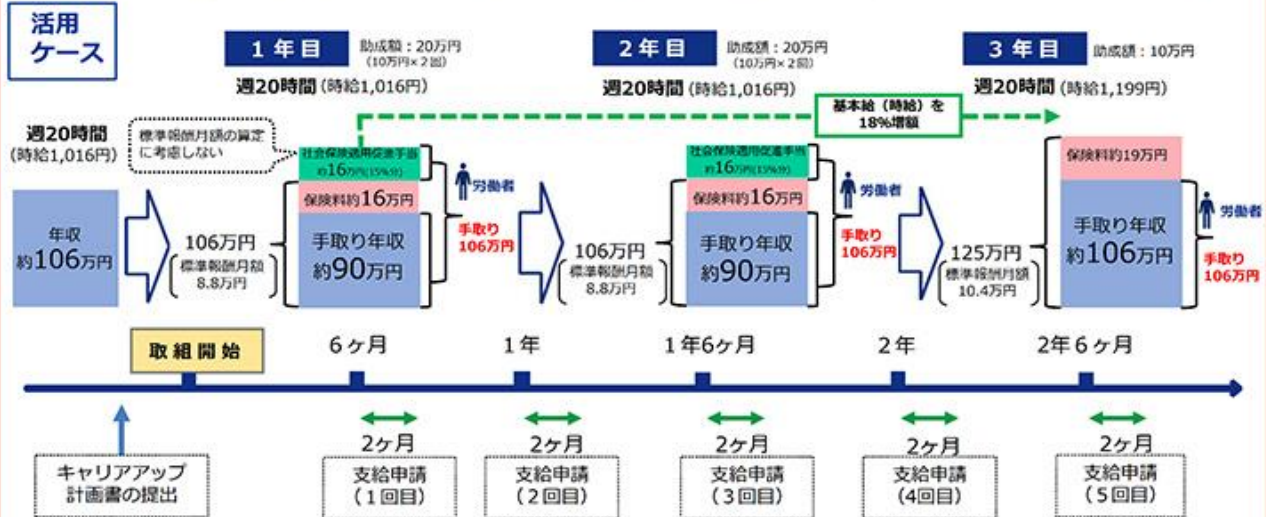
活用
ケース

1 年目
助成額：20万円
（10万円×２回）
週20時間（時給1,016円）

2 年目
助成額：20万円
（10万円×２回）
週20時間（時給1,016円）

3 年目
助成額：10万円
週20時間（時給1,199円）

基本給（時給）を
18%増額

週20時間
（時給1,016円）

標準報酬月額の算定
に考慮しない

年収
約106万円

106万円
標準報酬月額
8.8万円

社会保険適用促進手当
約16万円(15%分)
保険料約16万円
手取り年収
約90万円

労働者
手取り
106万円

106万円
標準報酬月額
8.8万円

社会保険適用促進手当
約16万円(15%分)
保険料約16万円
手取り年収
約90万円

労働者
手取り
106万円

125万円
標準報酬月額
10.4万円

保険料約19万円
手取り年収
約106万円

労働者
手取り
106万円

取組開始
6ヶ月
1年
1年6ヶ月
2年
2年6ヶ月

2ヶ月
2ヶ月
2ヶ月
2ヶ月
2ヶ月

キャリアアップ
計画書の提出

支給申請
（1回目）

支給申請
（2回目）

支給申請
（3回目）

支給申請
（4回目）

支給申請
（5回目）